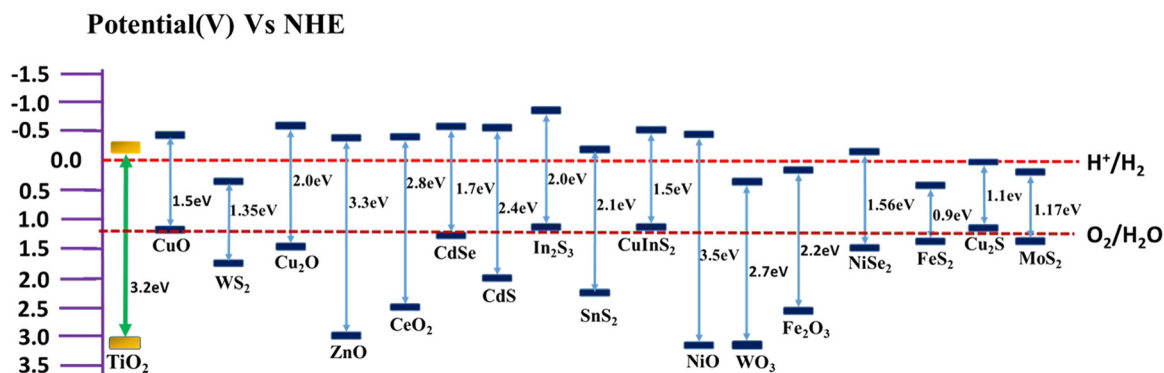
Potential(V) Vs NHE

-1.5
-1.0
-0.5
0.0
0.5
1.0
1.5
2.0
2.5
3.0
3.5

3.2eV
$TiO_2$
1.5eV
CuO
1.35eV
$WS_2$
2.0eV
$Cu_2O$
3.3eV
ZnO
2.8eV
$CeO_2$
1.7eV
CdSe
2.4eV
CdS
2.0eV
$In_2S_3$
2.1eV
$SnS_2$
1.5eV
$CuInS_2$
3.5eV
NiO
2.7eV
$WO_3$
2.2eV
$Fe_2O_3$
1.56eV
$NiSe_2$
0.9eV
$FeS_2$
1.1ev
$Cu_2S$
1.17eV
$MoS_2$

$H^+/H_2$
$O_2/H_2O$